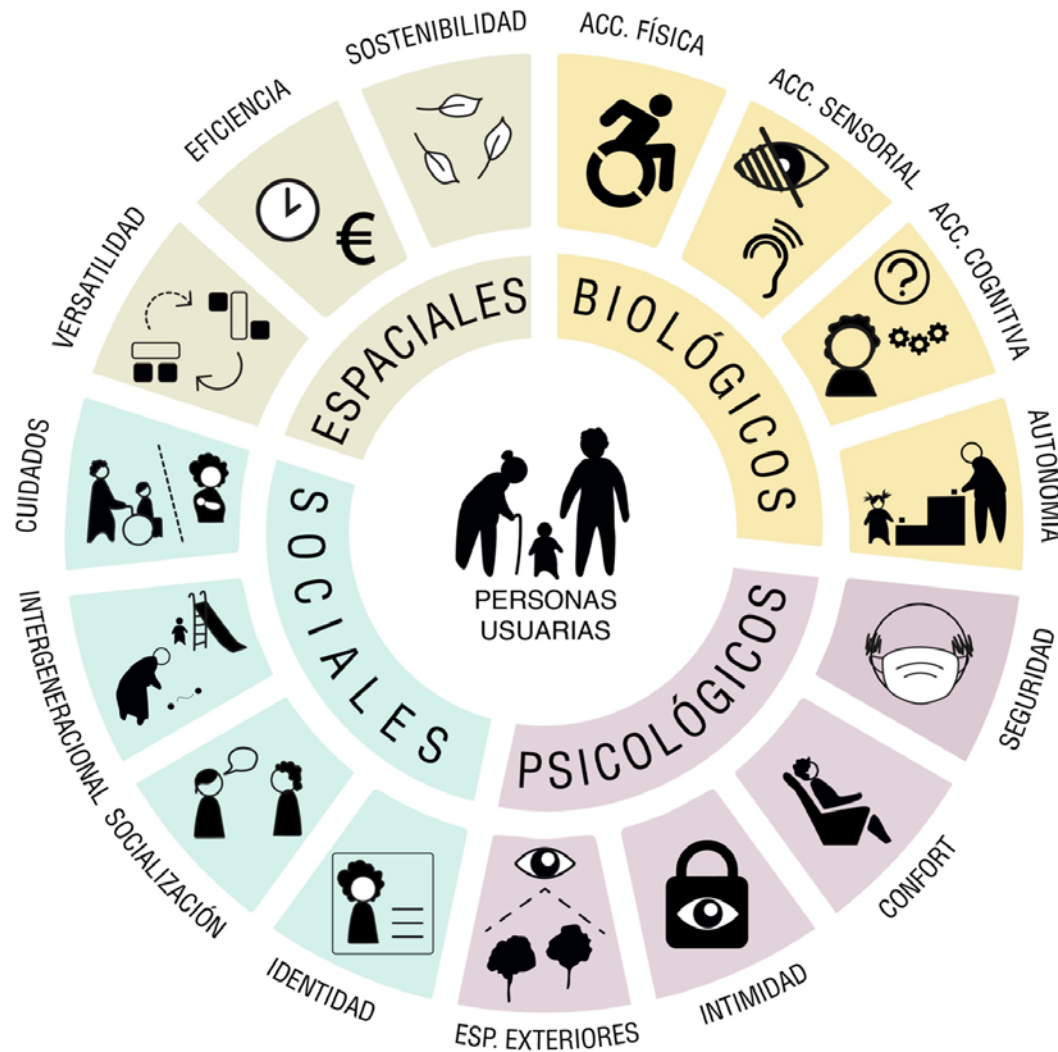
PERSONAS USUARIAS

ESPACIALES

SOSTENIBILIDAD

EFICIENCIA

VERSATILIDAD

BIOLÓGICOS

ACC. FÍSICA

ACC. SENSORIAL

ACC. COGNITIVA

AUTONOMÍA

PSICOLÓGICOS

SEGURIDAD

CONFORT

INTIMIDAD

ESP. EXTERIORES

SOCIALES

IDENTIDAD

SOCIALIZACIÓN

INTERGENERACIONAL

CUIDADOS